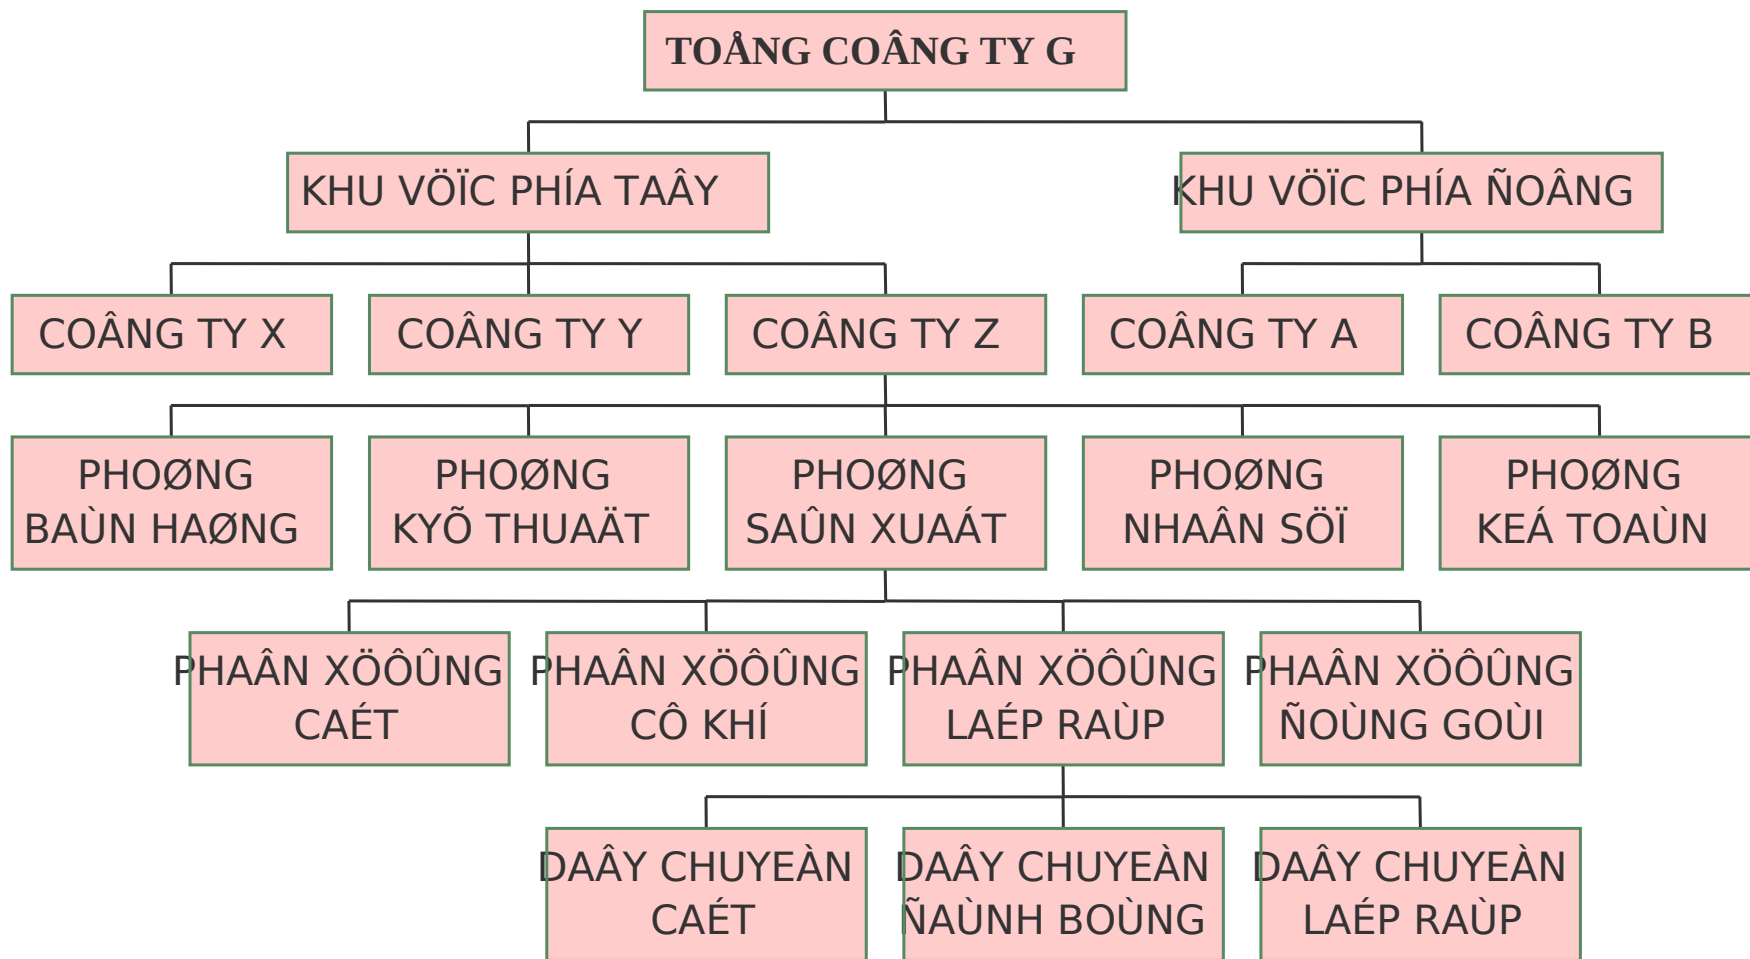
TOÅNG COÂNG TY G

KHU VÖÏC PHÍA TAÂY

KHU VÖÏC PHÍA ÑOÂNG

COÂNG TY X

COÂNG TY Y

COÂNG TY Z

COÂNG TY A

COÂNG TY B

PHOØNG BAÙN HAØNG

PHOØNG KYÕ THUAÄT

PHOØNG SAÛN XUAÁT

PHOØNG NHAÂN SÖÏ

PHOØNG KEÁ TOAÙN

PHAÂN XÖÔÛNG CAÉT

PHAÂN XÖÔÛNG CÔ KHÍ

PHAÂN XÖÔÛNG LAÉP RAÙP

PHAÂN XÖÔÛNG ÑOÙNG GOÙI

DAÂY CHUYEÀN CAÉT

DAÂY CHUYEÀN ÑAÙNH BOÙNG

DAÂY CHUYEÀN LAÉP RAÙP